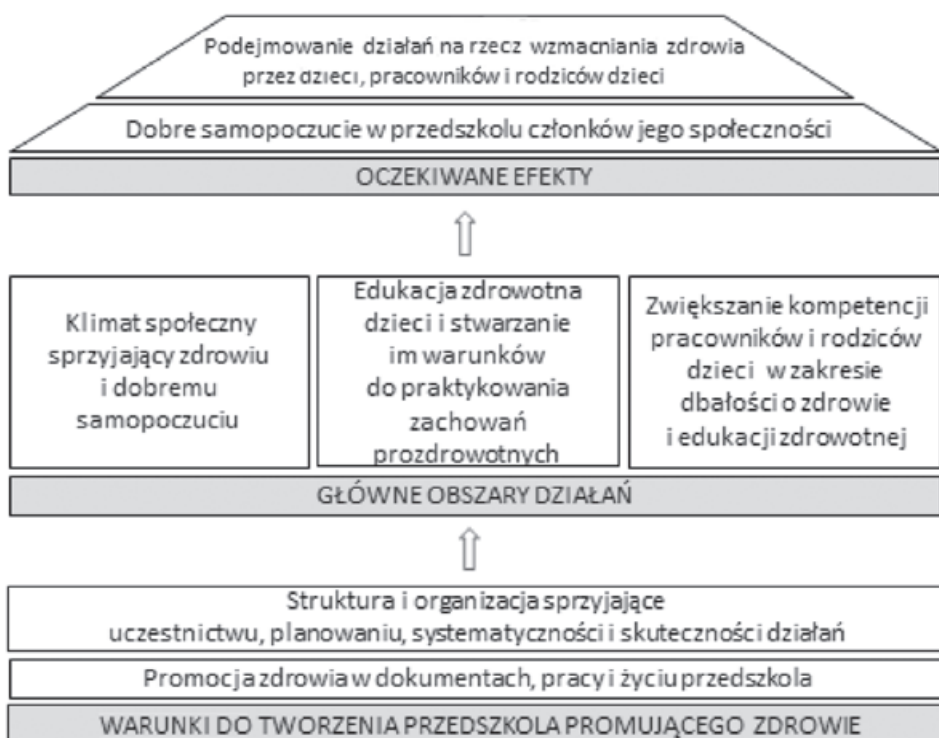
Podejmowanie działań na rzecz wzmacniania zdrowia przez dzieci, pracowników i rodziców dzieci

Dobre samopoczucie w przedszkolu członków jego społeczności

OCZEKIWANE EFEKTY

Klimat społeczny sprzyjający zdrowiu i dobremu samopoczuciu

Edukacja zdrowotna dzieci i stwarzanie im warunków do praktykowania zachowań prozdrowotnych

Zwiększanie kompetencji pracowników i rodziców dzieci w zakresie dbałości o zdrowie i edukacji zdrowotnej

GŁÓWNE OBSZARY DZIAŁAŃ

Struktura i organizacja sprzyjające uczestnictwu, planowaniu, systematyczności i skuteczności działań

Promocja zdrowia w dokumentach, pracy i życiu przedszkola

WARUNKI DO TWORZENIA PRZEDSZKOLA PROMUJĄCEGO ZDROWIE